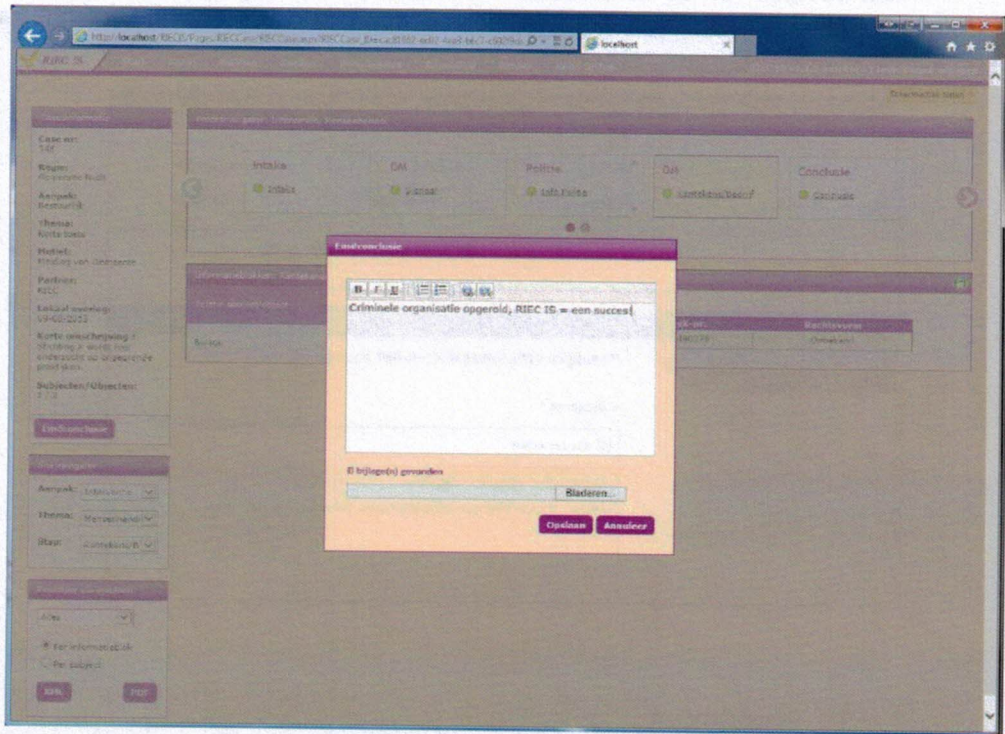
http://localhost/RIEC/Pages/RIECCase/RIECCasesaspx/RIECCase_Edit.aspx?id=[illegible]
localhost

RIEC IS

Intake
Intake

OM
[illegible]

Politie
Info Politie

OvJ
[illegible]

Conclusie
Conclusie

Case nr:
Regio:
Aanpak:
Thema:
Motief:
Partner:
Datum overleg:
Korte omschrijving:
Subjecten/Objecten:

Eindconclusie

Aanpak:
Thema:
Stap:

Per informatiestuk
Per subject

XML
PDF

Eindconclusie

B I U

Criminele organisatie opgerold, RIEC IS = een succes!

0 bijlage(n) gevonden

Bladeren...

Opslaan
Annuleer

Rechtsvorm
Onbekend